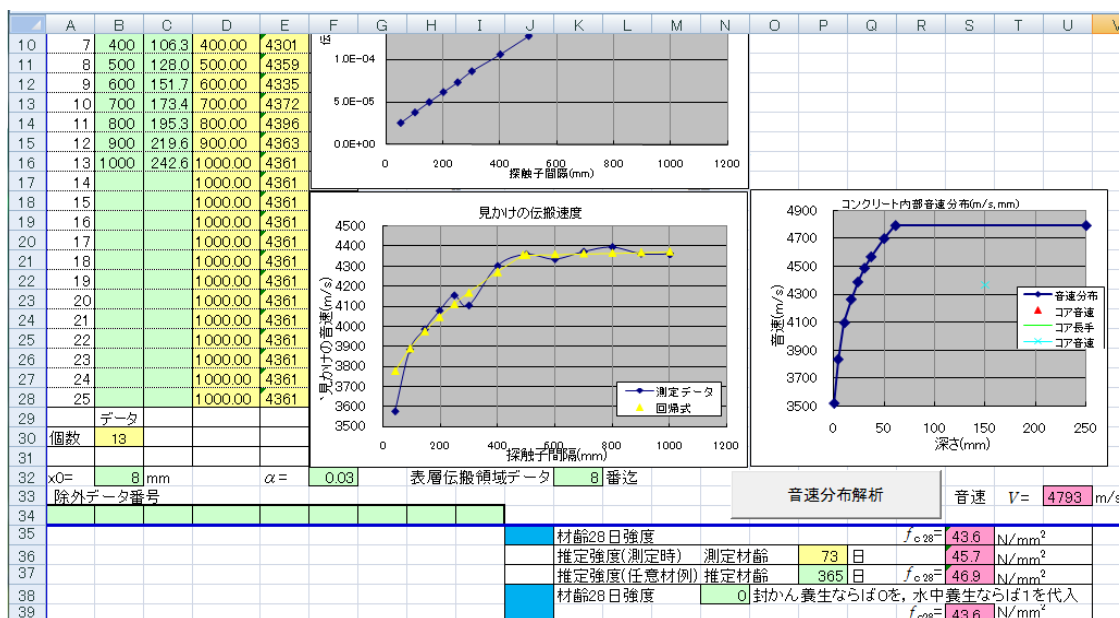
| | A | B | C | D | E | F | G | H | I | J | K | L | M | N | O | P | Q | R | S | T | U |
|---|---|---|---|---|---|---|---|---|---|---|---|---|---|---|---|---|---|---|---|---|---|
| 10 | 7 | 400 | 106.3 | 400.00 | 4301 | | | | | | | | | | | | | | | | |
| 11 | 8 | 500 | 128.0 | 500.00 | 4359 | | | | | | | | | | | | | | | | |
| 12 | 9 | 600 | 151.7 | 600.00 | 4335 | | | | | | | | | | | | | | | | |
| 13 | 10 | 700 | 173.4 | 700.00 | 4372 | | | | | | | | | | | | | | | | |
| 14 | 11 | 800 | 195.3 | 800.00 | 4396 | | | | | | | | | | | | | | | | |
| 15 | 12 | 900 | 219.6 | 900.00 | 4363 | | | | | | | | | | | | | | | | |
| 16 | 13 | 1000 | 242.6 | 1000.00 | 4361 | | | | | | | | | | | | | | | | |
| 17 | 14 | | | 1000.00 | 4361 | | | | | | | | | | | | | | | | |
| 18 | 15 | | | 1000.00 | 4361 | | | | | | | | | | | | | | | | |
| 19 | 16 | | | 1000.00 | 4361 | | | | | | | | | | | | | | | | |
| 20 | 17 | | | 1000.00 | 4361 | | | | | | | | | | | | | | | | |
| 21 | 18 | | | 1000.00 | 4361 | | | | | | | | | | | | | | | | |
| 22 | 19 | | | 1000.00 | 4361 | | | | | | | | | | | | | | | | |
| 23 | 20 | | | 1000.00 | 4361 | | | | | | | | | | | | | | | | |
| 24 | 21 | | | 1000.00 | 4361 | | | | | | | | | | | | | | | | |
| 25 | 22 | | | 1000.00 | 4361 | | | | | | | | | | | | | | | | |
| 26 | 23 | | | 1000.00 | 4361 | | | | | | | | | | | | | | | | |
| 27 | 24 | | | 1000.00 | 4361 | | | | | | | | | | | | | | | | |
| 28 | 25 | | | 1000.00 | 4361 | | | | | | | | | | | | | | | | |
| 29 | | データ | | | | | | | | | | | | | | | | | | | |
| 30 | 個数 | 13 | | | | | | | | | | | | | | | | | | | |
| 31 | | | | | | | | | | | | | | | | | | | | | |
| 32 | x0= | 8 | mm | | $\alpha$ = | 0.03 | | 表層伝搬領域データ | | | 8 | 番迄 | | | | | | | | | |
| 33 | 除外データ番号 | | | | | | | | | | | | | | | | | | 音速 | $V$= | 4793 m/s |

1.0E-04
5.0E-05
0.0E+00
0 200 400 600 800 1000 1200
探触子間隔(mm)

見かけの伝搬速度
4500 4400 4300 4200 4100 4000 3900 3800 3700 3600 3500
見かけの音速(m/s)
0 200 400 600 800 1000
探触子間隔(mm)
測定データ
回帰式

コンクリート内部音速分布(m/s,mm)
4900 4700 4500 4300 4100 3900 3700 3500
音速(m/s)
0 50 100 150 200 250
深さ(mm)
音速分布
コア音速
コア長手
コア音速

音速分布解析

| 35 | 材齢28日強度 | | | $f_{c28}$= | 43.6 | N/mm$^2$ |
|---|---|---|---|---|---|---|
| 36 | 推定強度(測定時) | 測定材齢 | 73 | 日 | 45.7 | N/mm$^2$ |
| 37 | 推定強度(任意材例) | 推定材齢 | 365 | 日 $f_{c28}$= | 46.9 | N/mm$^2$ |
| 38 | 材齢28日強度 | | 0 | 封かん養生ならば0を，水中養生ならば1を代入 | | |
| 39 | | | | $f_{c28}$= | 43.6 | N/mm$^2$ |